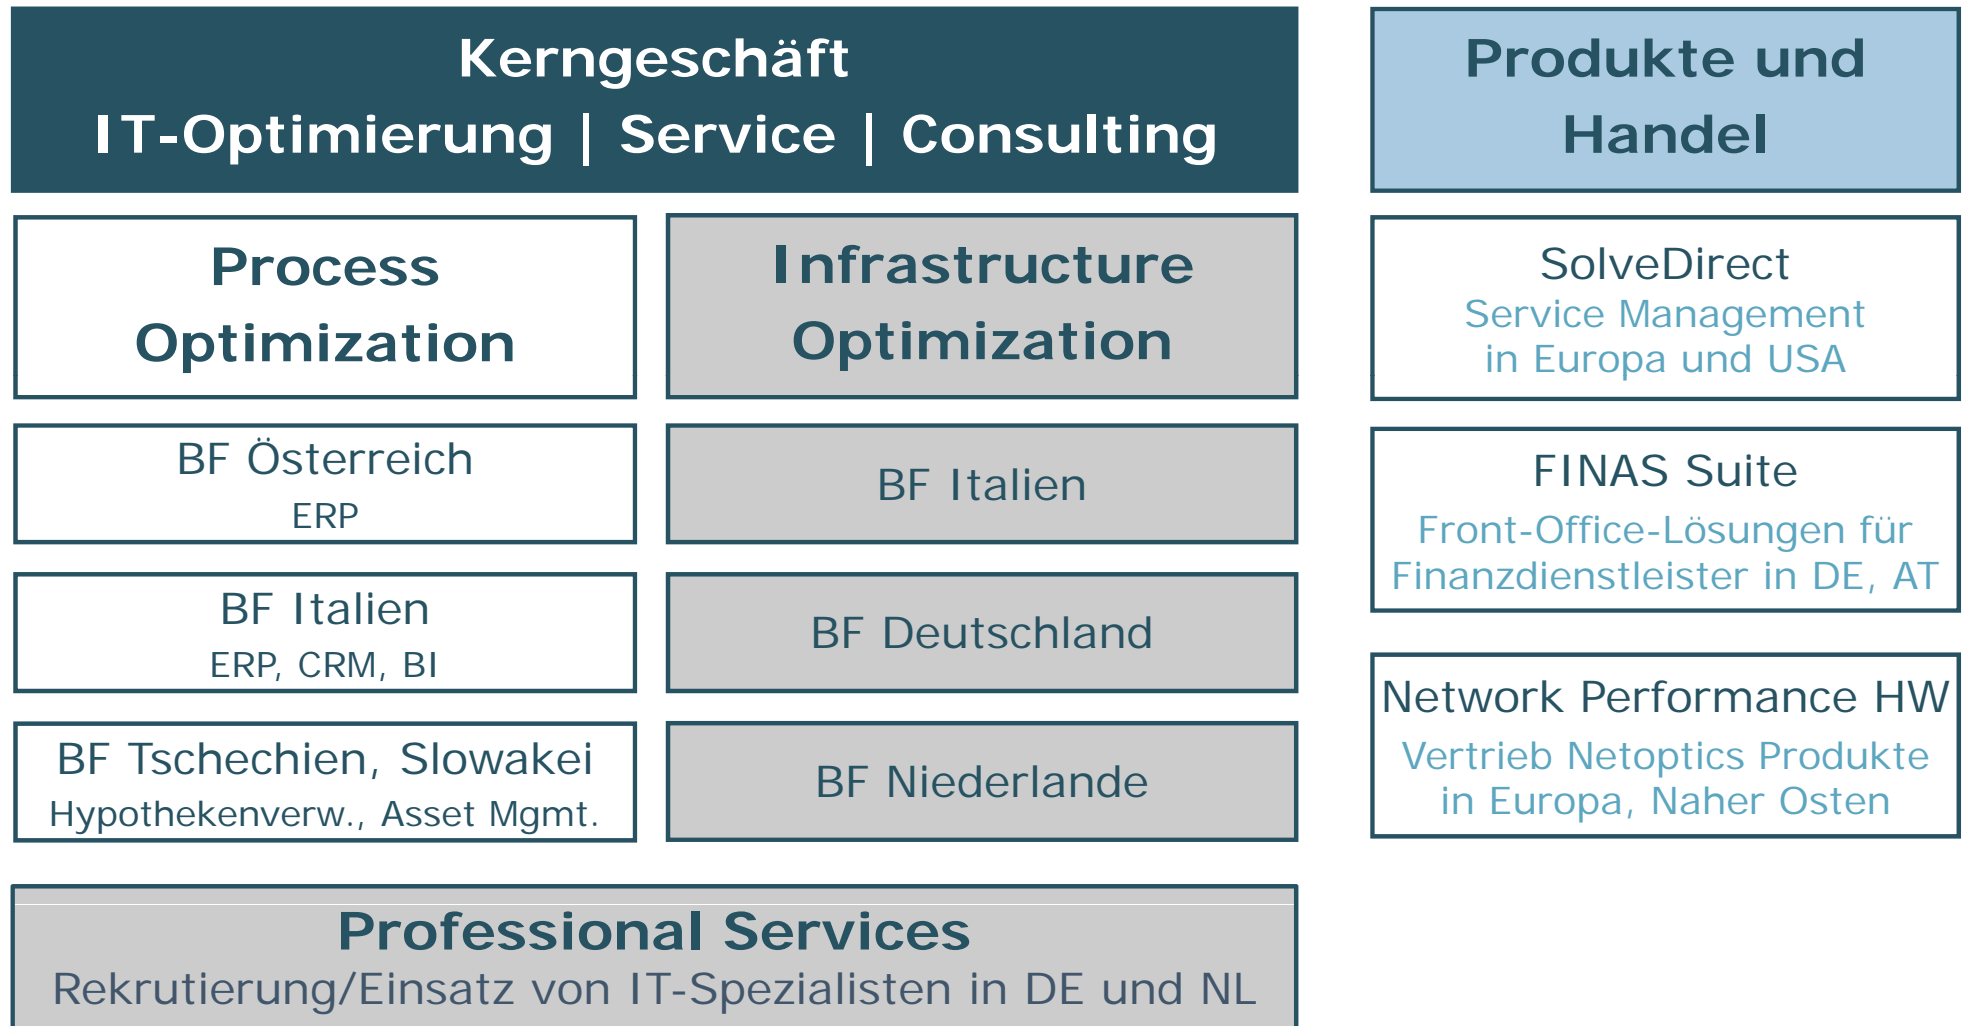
Kerngeschäft
IT-Optimierung | Service | Consulting

Process Optimization

Infrastructure Optimization

BF Österreich
ERP

BF Italien

BF Italien
ERP, CRM, BI

BF Deutschland

BF Tschechien, Slowakei
Hypothekenverw., Asset Mgmt.

BF Niederlande

Professional Services
Rekrutierung/Einsatz von IT-Spezialisten in DE und NL

Produkte und Handel

SolveDirect
Service Management
in Europa und USA

FINAS Suite
Front-Office-Lösungen für Finanzdienstleister in DE, AT

Network Performance HW
Vertrieb Netoptics Produkte
in Europa, Naher Osten